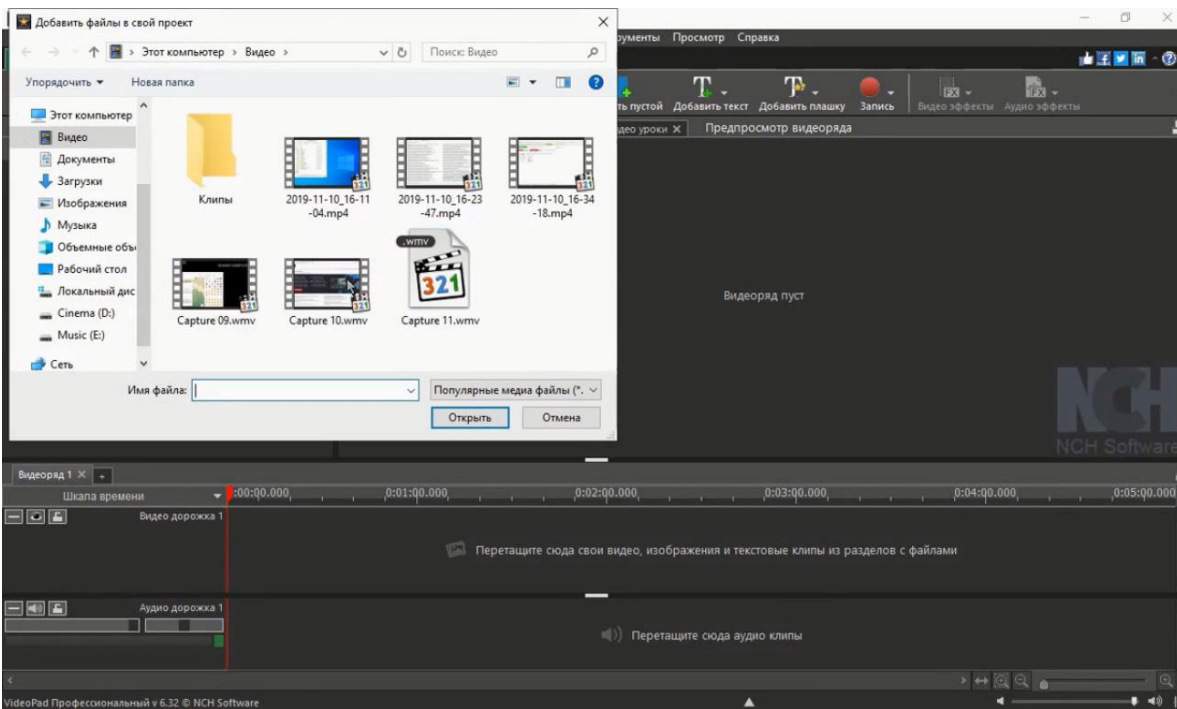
Добавить файлы в свой проект

Этот компьютер > Видео >

Поиск: Видео

Упорядочить ▾ Новая папка

Этот компьютер
Видео
Документы
Загрузки
Изображения
Музыка
Объемные объ
Рабочий стол
Локальный дис
Cinema (D:)
Music (E:)
Сеть

Клипы
2019-11-10_16-11-04.mp4
2019-11-10_16-23-47.mp4
2019-11-10_16-34-18.mp4
Capture 09.wmv
Capture 10.wmv
.wmv
321
Capture 11.wmv

Имя файла:
Популярные медиа файлы (*.
Открыть
Отмена

ументы Просмотр Справка

ть пустой Добавить текст Добавить плашку Запись Видео эффекты Аудио эффекты

део уроки × Предпросмотр видеоряда

Видеоряд пуст

NCH
NCH Software

Видеоряд 1 × +

Шкала времени 0:00:00.000 0:01:00.000 0:02:00.000 0:03:00.000 0:04:00.000 0:05:00.000

Видео дорожка 1

Перетащите сюда свои видео, изображения и текстовые клипы из разделов с файлами

Аудио дорожка 1

Перетащите сюда аудио клипы

VideoPad Профессиональный v 6.32 © NCH Software